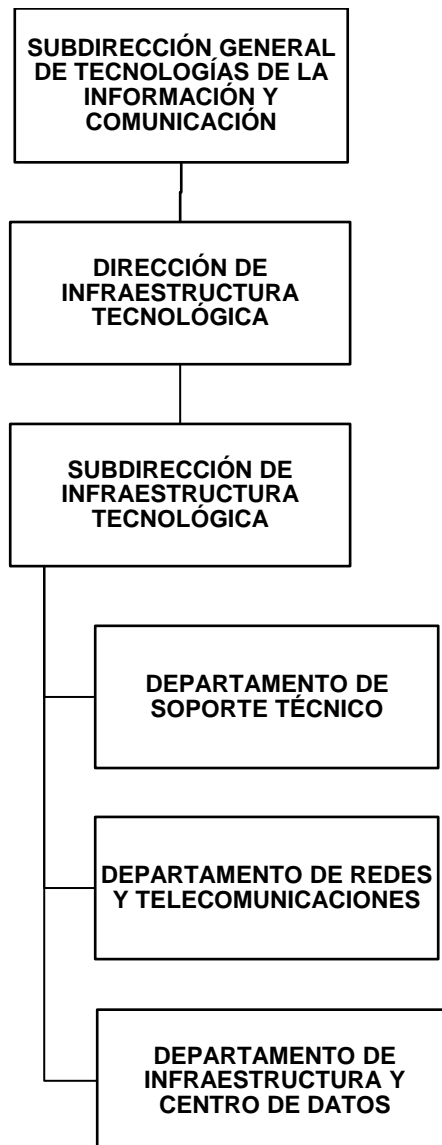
SUBDIRECCIÓN GENERAL DE TECNOLOGÍAS DE LA INFORMACIÓN Y COMUNICACIÓN

DIRECCIÓN DE INFRAESTRUCTURA TECNOLÓGICA

SUBDIRECCIÓN DE INFRAESTRUCTURA TECNOLÓGICA

DEPARTAMENTO DE SOPORTE TÉCNICO

DEPARTAMENTO DE REDES Y TELECOMUNICACIONES

DEPARTAMENTO DE INFRAESTRUCTURA Y CENTRO DE DATOS